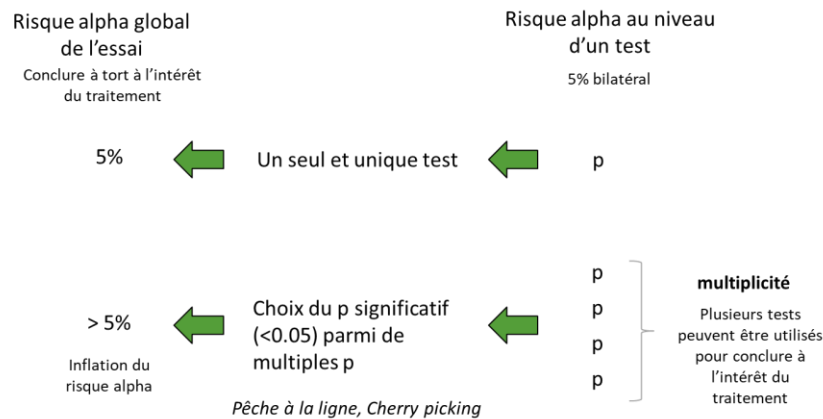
Risque alpha global de l'essai
Conclure à tort à l'intérêt du traitement

Risque alpha au niveau d'un test
5% bilatéral

5%

Un seul et unique test

p

p
p
p
p

multiplicité
Plusieurs tests peuvent être utilisés pour conclure à l'intérêt du traitement

> 5%
Inflation du risque alpha

Choix du p significatif (<0.05) parmi de multiples p

Pêche à la ligne, Cherry picking